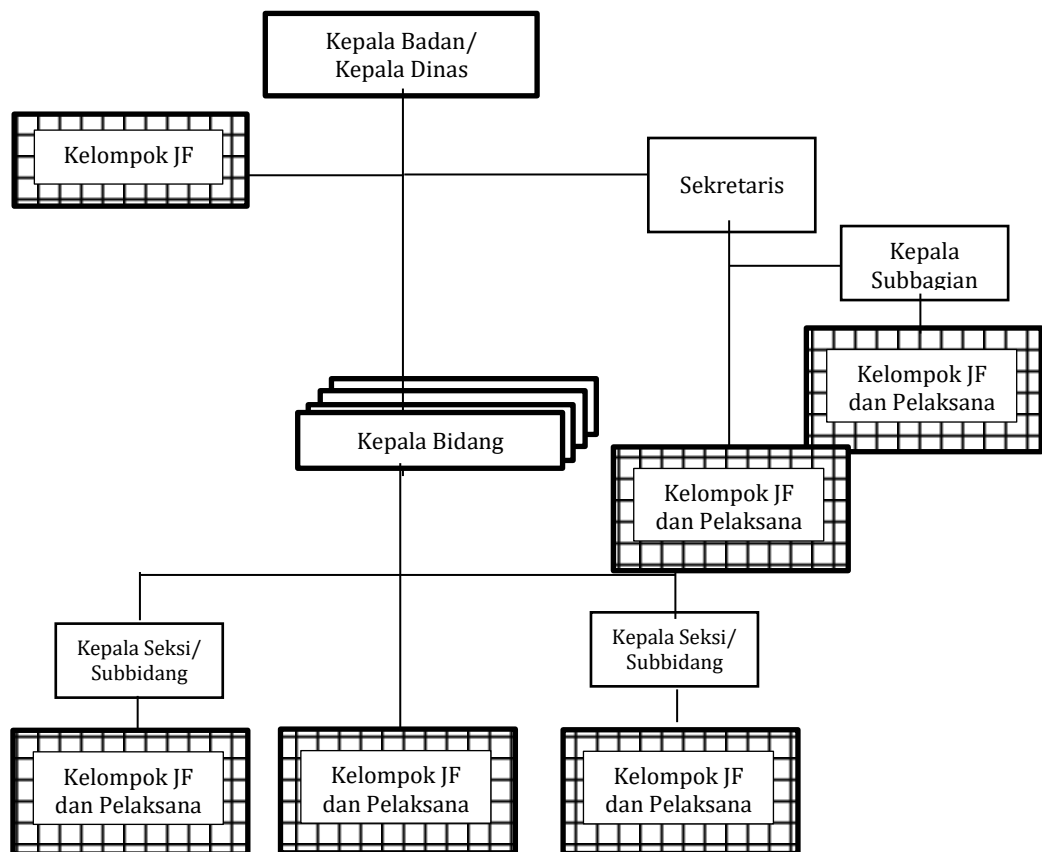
Kepala Badan/
Kepala Dinas

Kelompok JF

Sekretaris

Kepala
Subbagian

Kelompok JF
dan Pelaksana

Kepala Bidang

Kelompok JF
dan Pelaksana

Kepala Seksi/
Subbidang

Kepala Seksi/
Subbidang

Kelompok JF
dan Pelaksana

Kelompok JF
dan Pelaksana

Kelompok JF
dan Pelaksana